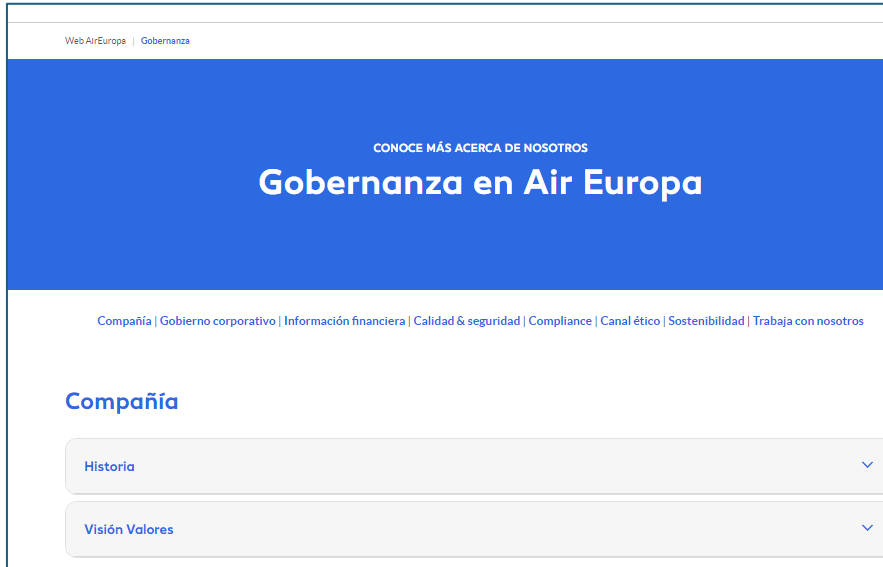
Web AirEuropa | Gobernanza

CONOCE MÁS ACERCA DE NOSOTROS

Gobernanza en Air Europa

Compañía | Gobierno corporativo | Información financiera | Calidad & seguridad | Compliance | Canal ético | Sostenibilidad | Trabaja con nosotros

Compañía

Historia

Visión Valores